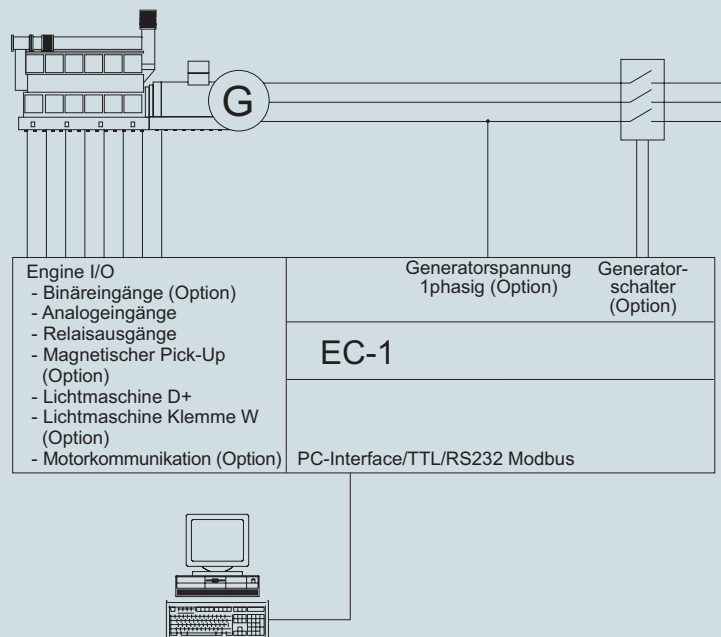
G

Engine I/O
- Binäreingänge (Option)
- Analogeingänge
- Relaisausgänge
- Magnetischer Pick-Up (Option)
- Lichtmaschine D+
- Lichtmaschine Klemme W (Option)
- Motorkommunikation (Option)

Generatorspannung 1phasig (Option)

Generatorschalter (Option)

EC-1

PC-Interface/TTL/RS232 Modbus